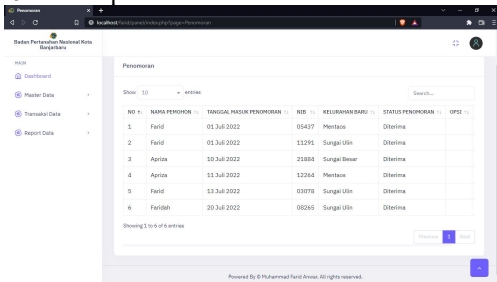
Penomoran

localhost/farid/panel/index.php?page=Penomoran

Badan Pertanahan Nasional Kota Banjarbaru

MAIN

Dashboard

Master Data

Transaksi Data

Report Data

Penomoran

Show 10 entries

Search...

| NO | NAMA PEMOHON | TANGGAL MASUK PENOMORAN | NIB | KELURAHAN BARU | STATUS PENOMORAN | OPSI |
|---|---|---|---|---|---|---|
| 1 | Farid | 01 Juli 2022 | 05437 | Mentaos | Diterima | |
| 2 | Farid | 01 Juli 2022 | 11291 | Sungai Ulin | Diterima | |
| 3 | Apriza | 10 Juli 2022 | 21884 | Sungai Besar | Diterima | |
| 4 | Apriza | 11 Juli 2022 | 12264 | Mentaos | Diterima | |
| 5 | Farid | 13 Juli 2022 | 03078 | Sungai Ulin | Diterima | |
| 6 | Farideh | 20 Juli 2022 | 08265 | Sungai Ulin | Diterima | |

Showing 1 to 6 of 6 entries

Previous 1 Next

Powered By © Muhammad Farid Anwar. All rights reserved.